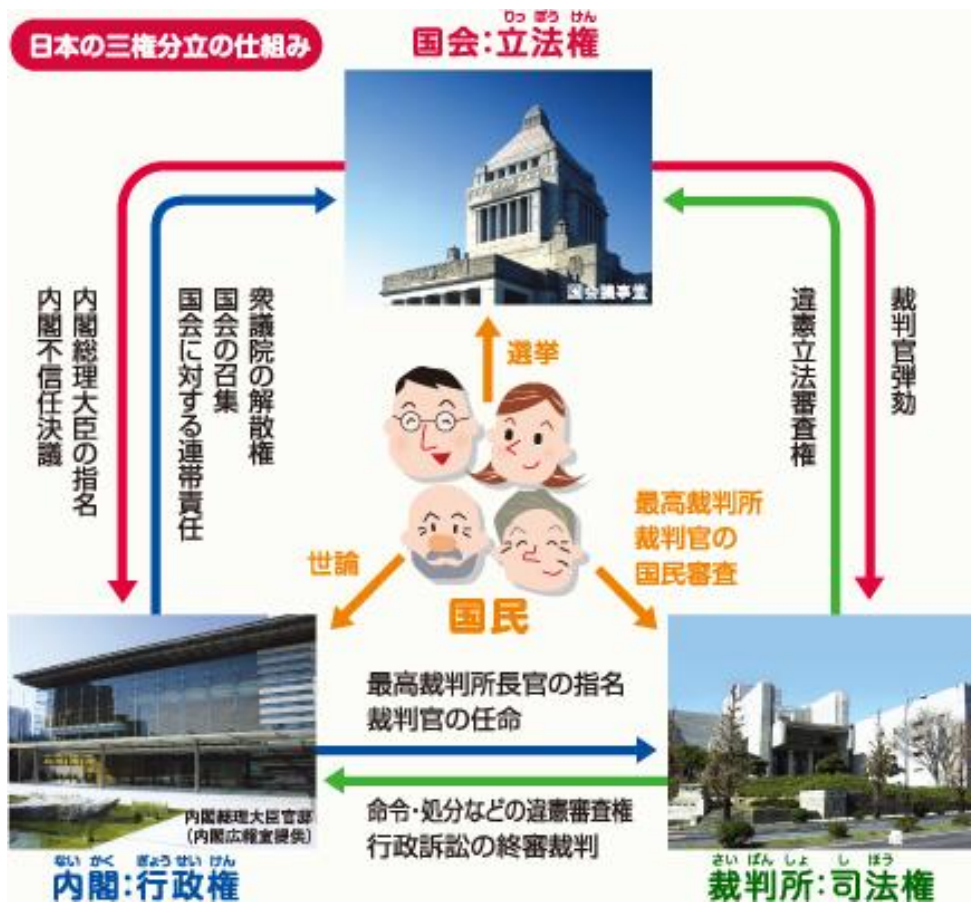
日本の三権分立の仕組み

りっぽうけん
国会:立法権

国会議事堂

内閣総理大臣の指名
内閣不信任決議

衆議院の解散権
国会の召集
国会に対する連帯責任

選挙

違憲立法審査権

裁判官弾劾

世論

最高裁判所
裁判官の
国民審査

国民

最高裁判所長官の指名
裁判官の任命

命令・処分などの違憲審査権
行政訴訟の終審裁判

内閣総理大臣官邸
(内閣広報室提供)

ないかくぎょうせいけん
内閣:行政権

さいばんしょしほう
裁判所:司法権